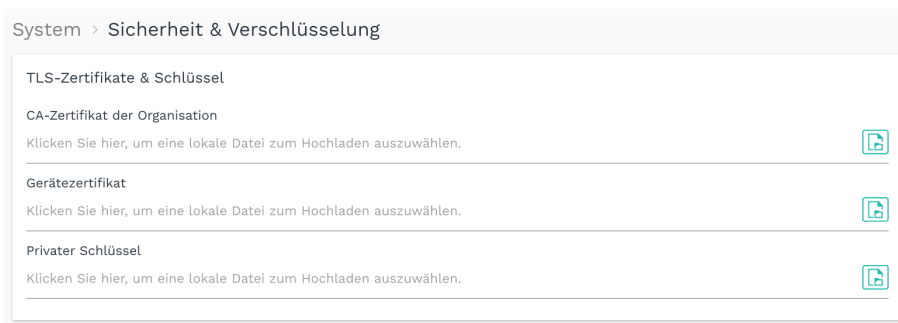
System › Sicherheit & Verschlüsselung

TLS-Zertifikate & Schlüssel

CA-Zertifikat der Organisation

Klicken Sie hier, um eine lokale Datei zum Hochladen auszuwählen.

Gerätezertifikat

Klicken Sie hier, um eine lokale Datei zum Hochladen auszuwählen.

Privater Schlüssel

Klicken Sie hier, um eine lokale Datei zum Hochladen auszuwählen.